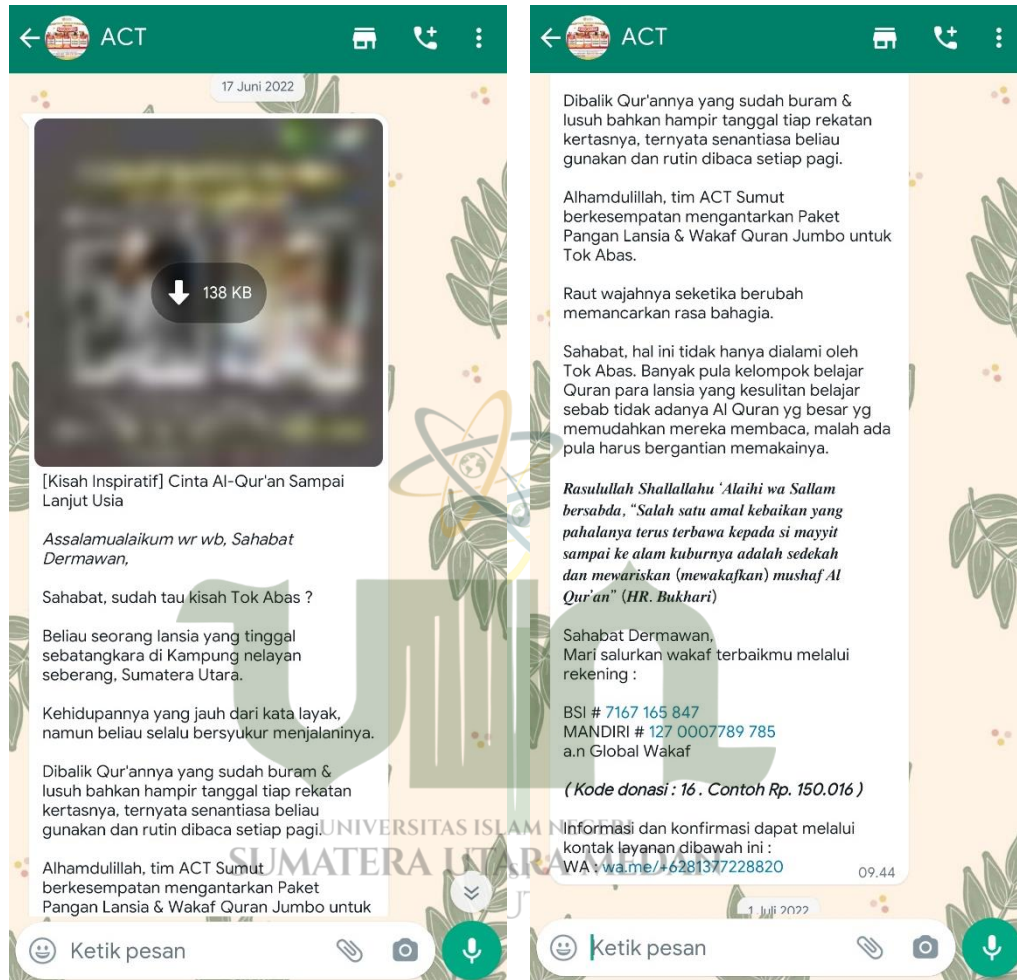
ACT

17 Juni 2022

138 KB

[Kisah Inspiratif] Cinta Al-Qur'an Sampai Lanjut Usia

Assalamualaikum wr wb, Sahabat Dermawan,

Sahabat, sudah tau kisah Tok Abas ?

Beliau seorang lansia yang tinggal sebatangkara di Kampung nelayan seberang, Sumatera Utara.

Kehidupannya yang jauh dari kata layak, namun beliau selalu bersyukur menjalaninya.

Dibalik Qur'annya yang sudah buram & lusuh bahkan hampir tanggal tiap rekatan kertasnya, ternyata senantiasa beliau gunakan dan rutin dibaca setiap pagi.

Alhamdulillah, tim ACT Sumut berkesempatan mengantarkan Paket Pangan Lansia & Wakaf Quran Jumbo untuk

Ketik pesan

ACT

Dibalik Qur'annya yang sudah buram & lusuh bahkan hampir tanggal tiap rekatan kertasnya, ternyata senantiasa beliau gunakan dan rutin dibaca setiap pagi.

Alhamdulillah, tim ACT Sumut berkesempatan mengantarkan Paket Pangan Lansia & Wakaf Quran Jumbo untuk Tok Abas.

Raut wajahnya seketika berubah memancarkan rasa bahagia.

Sahabat, hal ini tidak hanya dialami oleh Tok Abas. Banyak pula kelompok belajar Quran para lansia yang kesulitan belajar sebab tidak adanya Al Quran yg besar yg memudahkan mereka membaca, malah ada pula harus bergantian memakainya.

Rasulullah Shallallahu 'Alaihi wa Sallam bersabda, "Salah satu amal kebaikan yang pahalanya terus terbawa kepada si mayyit sampai ke alam kuburnya adalah sedekah dan mewariskan (mewakafkan) mushaf Al Qur'an" (HR. Bukhari)

Sahabat Dermawan,
Mari salurkan wakaf terbaikmu melalui rekening :

BSI # 7167 165 847
MANDIRI # 127 0007789 785
a.n Global Wakaf

( Kode donasi : 16 . Contoh Rp. 150.016 )

Informasi dan konfirmasi dapat melalui kontak layanan dibawah ini :
WA : wa.me/+6281377228820 09.44

1 Juli 2022

Ketik pesan

UNIVERSITAS ISLAM NEGERI
SUMATERA UTARA MEDAN